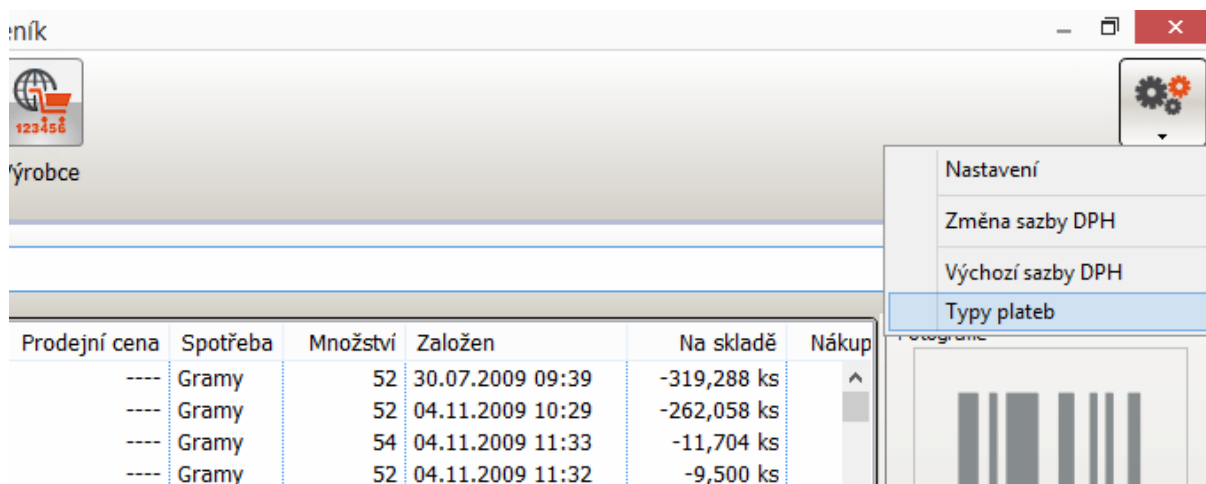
eník

123456

ýrobce

Nastavení

Změna sazby DPH

Výchozí sazby DPH

Typy plateb

| Prodejní cena | Spotřeba | Množství | Založen | Na skladě | Nákup |
|---|---|---|---|---|---|
| ---- | Gramy | 52 | 30.07.2009 09:39 | -319,288 ks | |
| ---- | Gramy | 52 | 04.11.2009 10:29 | -262,058 ks | |
| ---- | Gramy | 54 | 04.11.2009 11:33 | -11,704 ks | |
| ---- | Gramy | 52 | 04.11.2009 11:32 | -9,500 ks | |

Fotografie